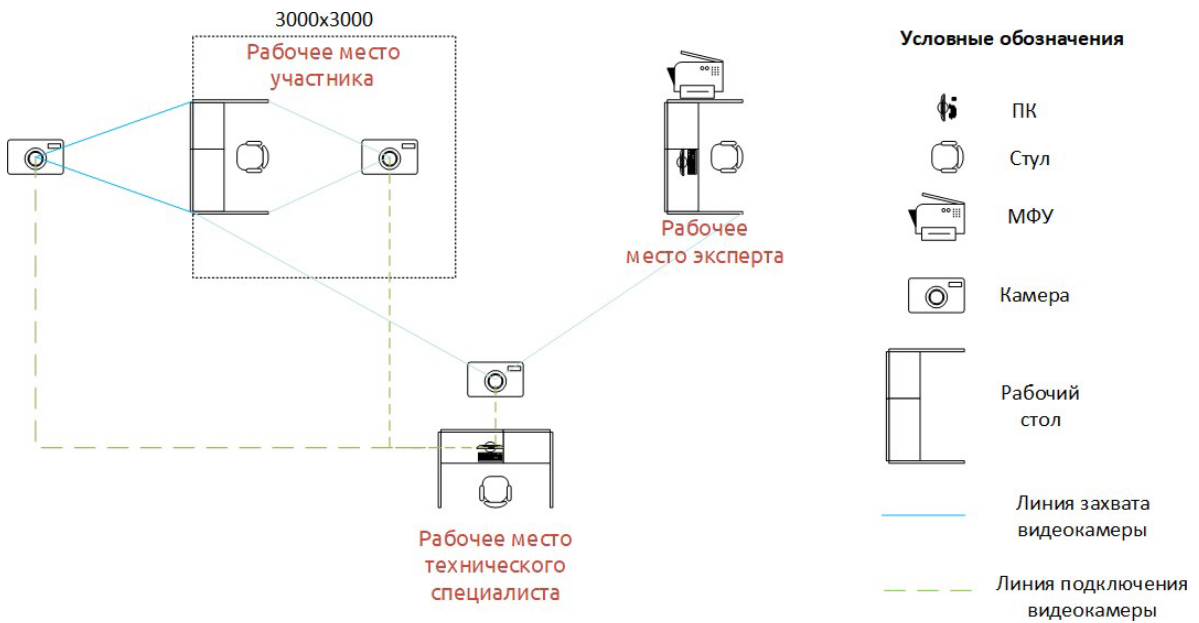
3000x3000

Рабочее место участника

Рабочее место эксперта

Рабочее место технического специалиста

Условные обозначения

ПК

Стул

МФУ

Камера

Рабочий стол

Линия захвата видеокамеры

Линия подключения видеокамеры